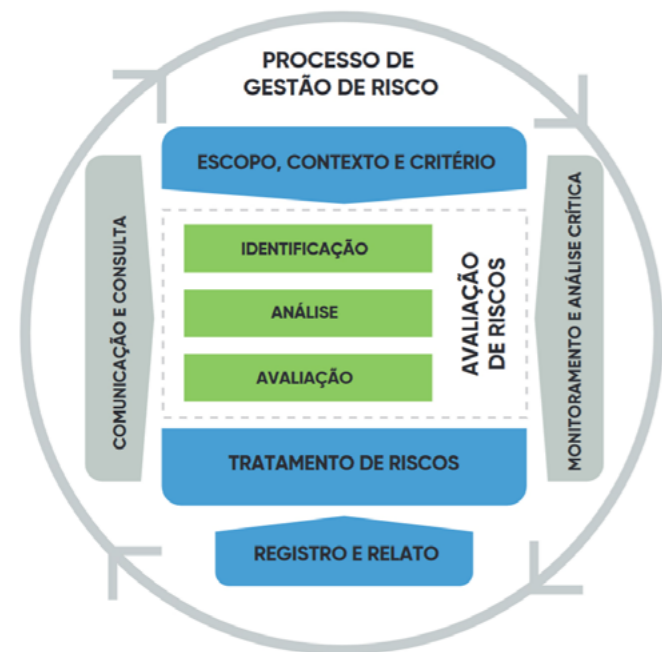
PROCESSO DE GESTÃO DE RISCO

COMUNICAÇÃO E CONSULTA

ESCOPO, CONTEXTO E CRITÉRIO

IDENTIFICAÇÃO

ANÁLISE

AVALIAÇÃO

AVALIAÇÃO DE RISCOS

TRATAMENTO DE RISCOS

MONITORAMENTO E ANÁLISE CRÍTICA

REGISTRO E RELATO